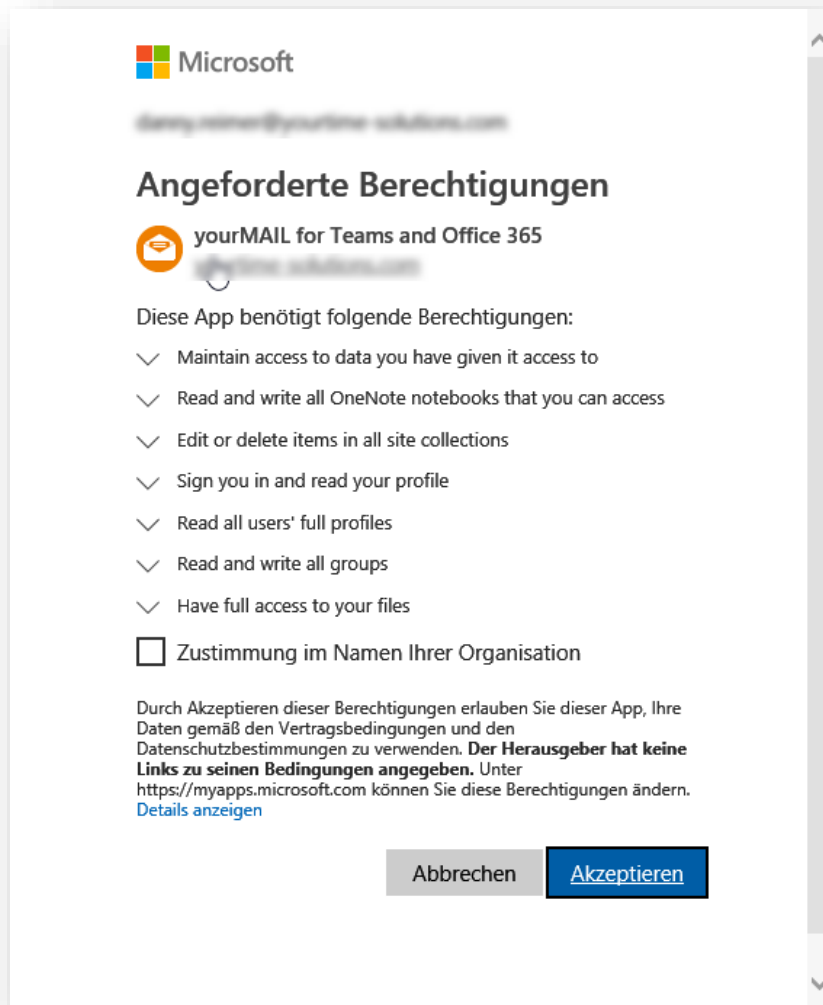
Microsoft

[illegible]

Angeforderte Berechtigungen

yourMAIL for Teams and Office 365
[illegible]

Diese App benötigt folgende Berechtigungen:

Maintain access to data you have given it access to

Read and write all OneNote notebooks that you can access

Edit or delete items in all site collections

Sign you in and read your profile

Read all users' full profiles

Read and write all groups

Have full access to your files

Zustimmung im Namen Ihrer Organisation

Durch Akzeptieren dieser Berechtigungen erlauben Sie dieser App, Ihre Daten gemäß den Vertragsbedingungen und den Datenschutzbestimmungen zu verwenden. **Der Herausgeber hat keine Links zu seinen Bedingungen angegeben.** Unter https://myapps.microsoft.com können Sie diese Berechtigungen ändern.
Details anzeigen

Abbrechen
Akzeptieren